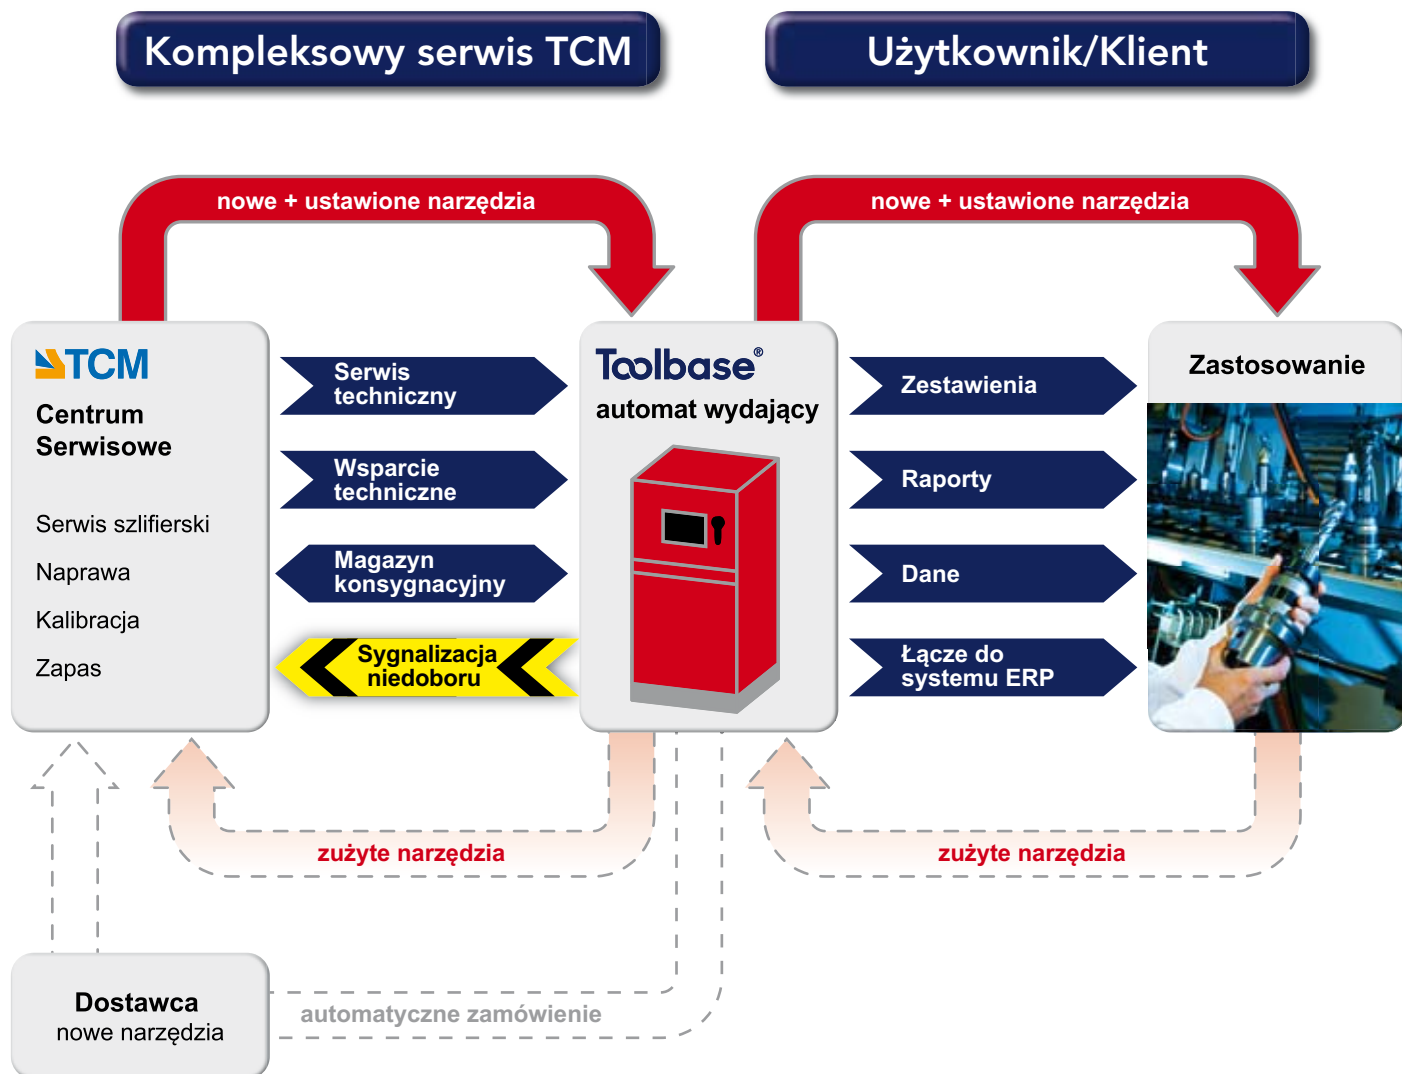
Kompleksowy serwis TCM

Użytkownik/Klient

nowe + ustawione narzędzia

nowe + ustawione narzędzia

TCM

Centrum Serwisowe

Serwis szlifierski

Naprawa

Kalibracja

Zapas

Serwis techniczny

Wsparcie techniczne

Magazyn konsygnacyjny

Sygnalizacja niedoboru

Toolbase®

automat wydający

Zestawienia

Raporty

Dane

Łącze do systemu ERP

Zastosowanie

zużyte narzędzia

zużyte narzędzia

Dostawca

nowe narzędzia

automatyczne zamówienie